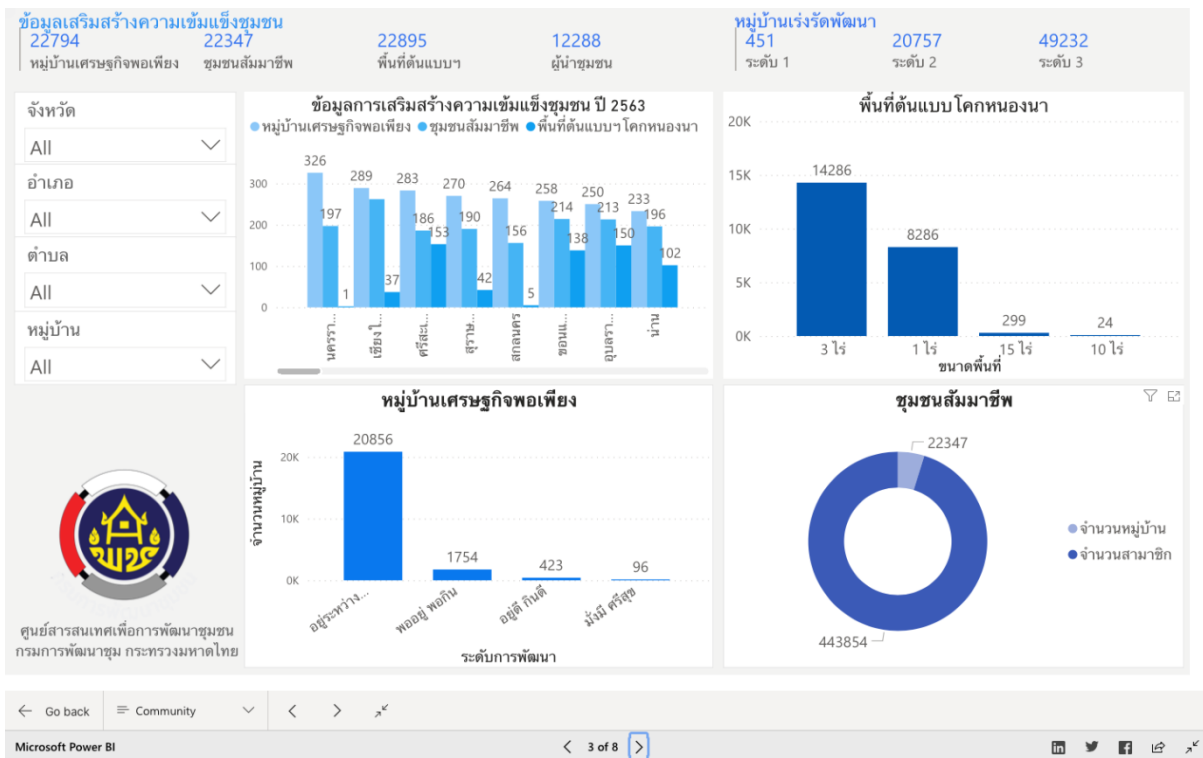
ข้อมูลเสริมสร้างความเข้มแข็งชุมชน

22794
หมู่บ้านเศรษฐกิจพอเพียง

22347
ชุมชนสัมมาชีพ

22895
พื้นที่ต้นแบบฯ

12288
ผู้นำชุมชน

หมู่บ้านเร่งรัดพัฒนา

451
ระดับ 1

20757
ระดับ 2

49232
ระดับ 3

จังหวัด
All

อำเภอ
All

ตำบล
All

หมู่บ้าน
All

ข้อมูลการเสริมสร้างความเข้มแข็งชุมชน ปี 2563
● หมู่บ้านเศรษฐกิจพอเพียง ● ชุมชนสัมมาชีพ ● พื้นที่ต้นแบบฯ โคกหนองนา

300
200
100
0

326 197 1
289 37
283 186 153
270 190 42
264 156 5
258 214 138
250 213 150
233 196 102

นครรา...
เชียงใ...
ศรีสะ...
สุราษ...
สกลนคร
ขอนแ...
อุบลรา...
น่าน

พื้นที่ต้นแบบ โคกหนองนา

20K
15K
10K
5K
0K

14286
8286
299
24

3 ไร่
1 ไร่
15 ไร่
10 ไร่
ขนาดพื้นที่

หมู่บ้านเศรษฐกิจพอเพียง

จำนวนหมู่บ้าน
20K
10K
0K

20856
1754
423
96

อยู่ระหว่าง...
พออยู่ พอกิน
อยู่ดี กินดี
มั่งมี ศรีสุข
ระดับการพัฒนา

ชุมชนสัมมาชีพ

22347
443854

● จำนวนหมู่บ้าน
● จำนวนสามาชิก

พช

ศูนย์สารสนเทศเพื่อการพัฒนาชุมชน
กรมการพัฒนาชุม กระทรวงมหาดไทย

Go back
Community

Microsoft Power BI
3 of 8